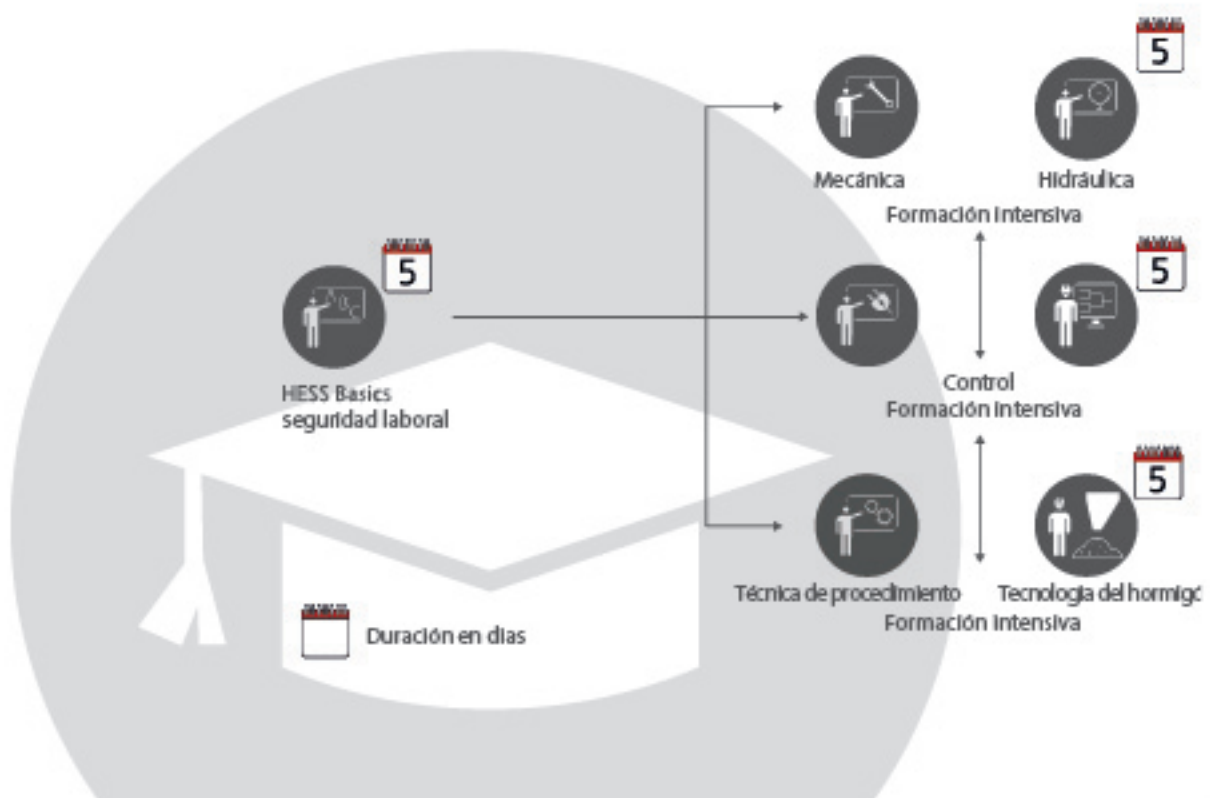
5

Mecánica

Hidráulica

Formación intensiva

5

5

HESS Basics seguridad laboral

Control
Formación intensiva

5

Técnica de procedimiento

Tecnologia del hormigc

Formación intensiva

Duración en dias